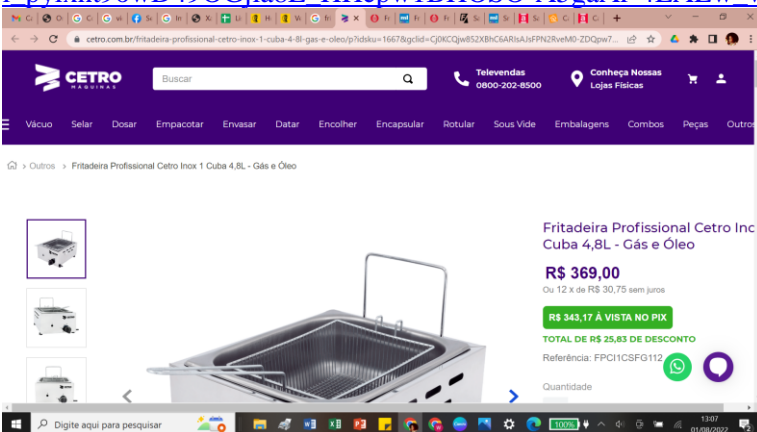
cetro.com.br/fritadeira-profissional-cetro-inox-1-cuba-4-8l-gas-e-oleo/p?idsku=1667&gclid=Cj0KCQjw852XBhC6ARIsAJsFPN2RveM0-ZDQpw7...

CETRO MÁQUINAS

Buscar

Televendas 0800-202-8500

Conheça Nossas Lojas Físicas

Vácuo Selar Dosar Empacotar Envasar Datar Encolher Encapsular Rotular Sous Vide Embalagens Combos Peças Outros

> Outros > Fritadeira Profissional Cetro Inox 1 Cuba 4,8L - Gás e Óleo

Fritadeira Profissional Cetro Inox 1 Cuba 4,8L - Gás e Óleo

R$ 369,00

Ou 12 x de R$ 30,75 sem juros

R$ 343,17 À VISTA NO PIX

TOTAL DE R$ 25,83 DE DESCONTO

Referência: FPCI1CSFG112

Quantidade

Digite aqui para pesquisar

100%

13:07
01/08/2022